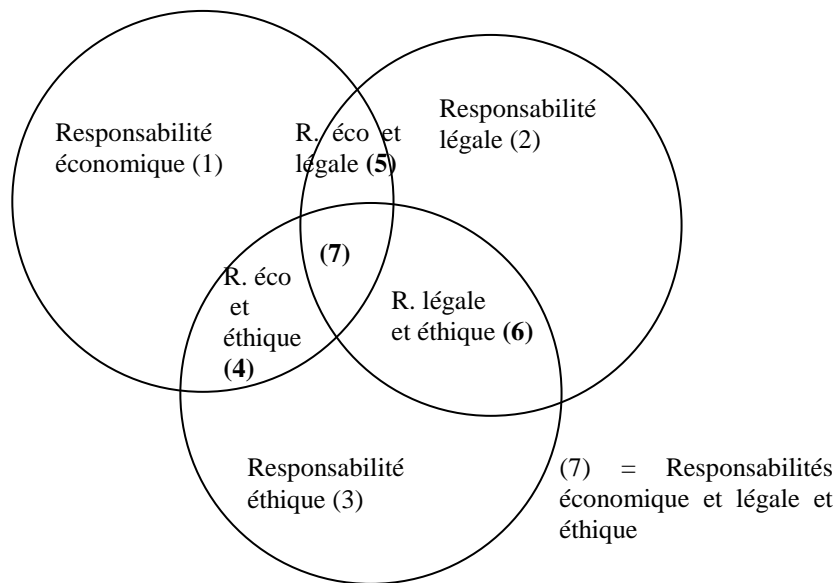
Responsabilité économique (1)

R. éco et légale **(5)**

Responsabilité légale (2)

**(7)**

R. éco et éthique **(4)**

R. légale et éthique **(6)**

Responsabilité éthique (3)

(7) = Responsabilités économique et légale et éthique